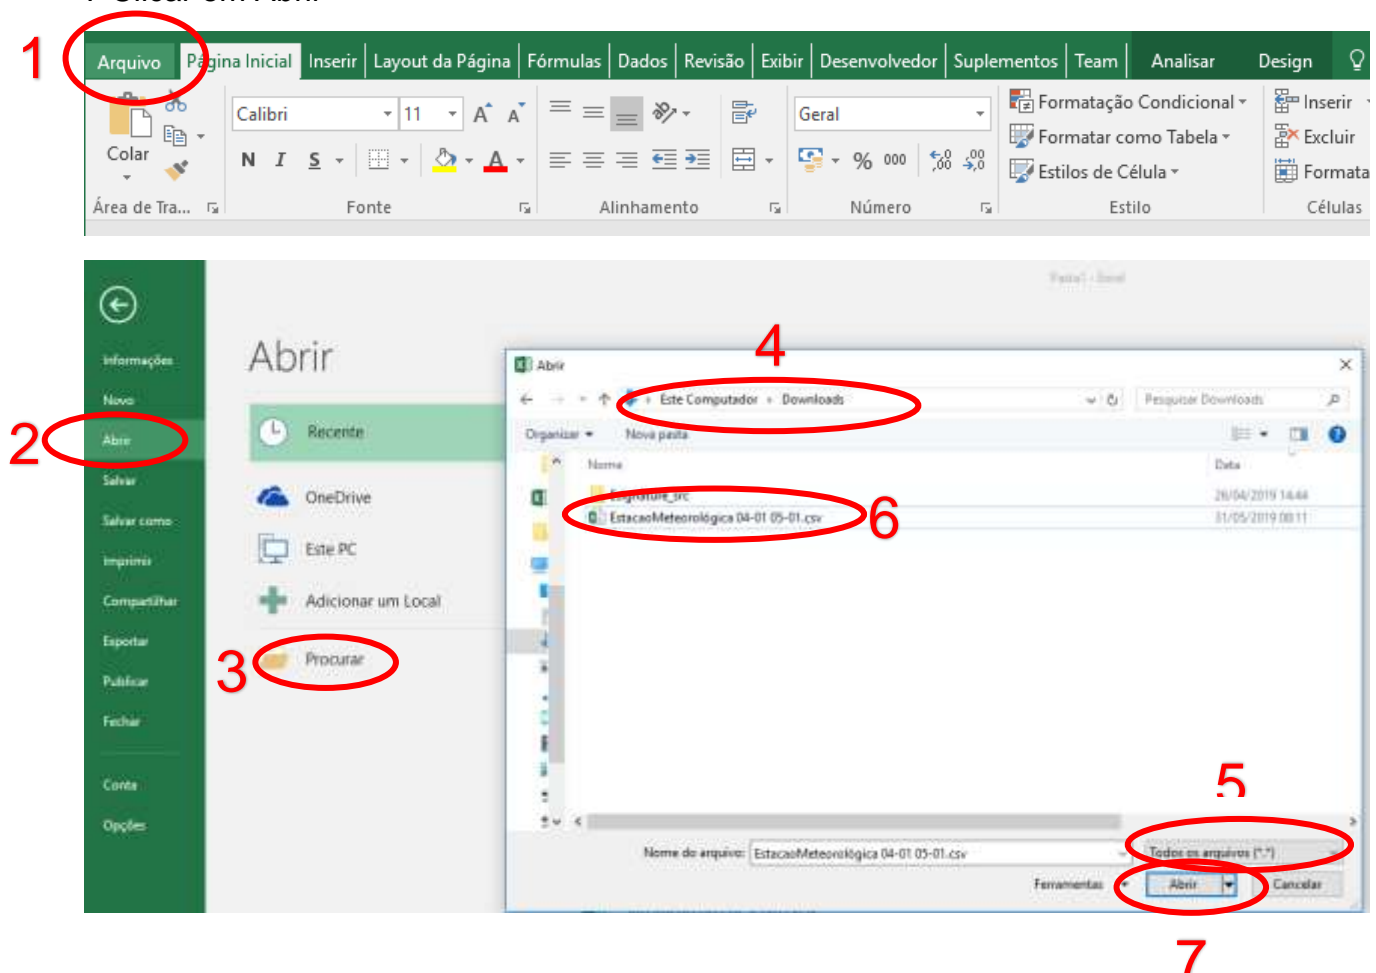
1 Arquivo Página Inicial Inserir Layout da Página Fórmulas Dados Revisão Exibir Desenvolvedor Suplementos Team Analisar Design

Colar
Área de Tra...
Calibri 11 A A
N I S
Fonte
Alinhamento
Geral
% 000
Número
Formatação Condicional
Formatar como Tabela
Estilos de Célula
Estilo
Inserir
Excluir
Formatar
Células

Informações
Novo
2 Abrir
Salvar
Salvar como
Imprimir
Compartilhar
Exportar
Publicar
Fechar
Conta
Opções

Abrir
Recente
OneDrive
Este PC
Adicionar um Local
3 Procurar

Pasta1 - Excel

Abrir
4
Este Computador › Downloads
Pesquisar Downloads
Organizar Nova pasta
Nome Data
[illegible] 26/04/2019 14:44
EstacaoMeteorológica 04-01 05-01.csv 31/05/2019 08:11
6
5
Nome do arquivo: EstacaoMeteorológica 04-01 05-01.csv
Todos os arquivos (*.*)
Ferramentas Abrir Cancelar
7